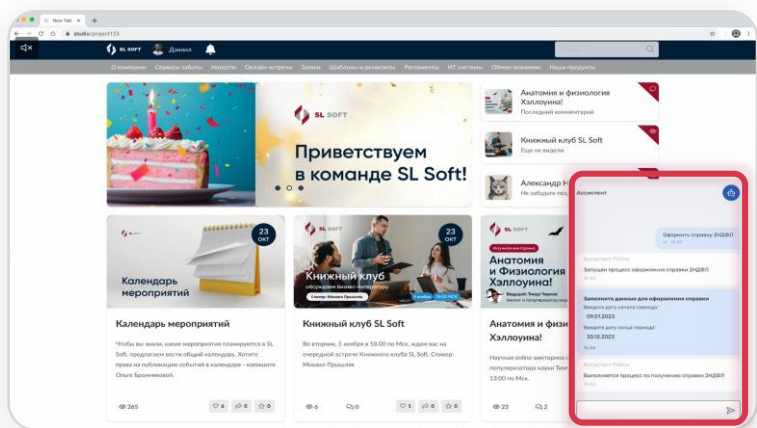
New Tab
studio/project123
SL SOFT
Даниил
О компании Сервисы заботы Новости Онлайн-встречи Заявки Шаблоны и реквизиты Регламенты ИТ системы Обмен знаниями Наши продукты

SL SOFT
Приветствуем в команде SL Soft!

Анатомия и физиология Хэллоуина!
Последний комментарий

Книжный клуб SL Soft
Еще не видели

Александр Н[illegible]
Не забудьте пос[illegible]

Ассистент
Оформить справку 2НДФЛ
Ассистент Робин
Запущен процесс оформления справки 2НДФЛ
Заполните данные для оформления справки
Введите дату начала периода*
09.01.2023
Введите дату конца периода*
20.12.2023
Ассистент Робин
Выполняется процесс по получению справки 2НДФЛ

23 ОКТ
Календарь мероприятий
Календарь мероприятий
Чтобы вы знали, какие мероприятия планируются в SL Soft, предлагаем вести общий календарь. Хотите права на публикацию событий в календаре - напишите Ольге Брониковой.
265 6 0 0

23 ОКТ
SL SOFT
Книжный клуб
обсуждаем бизнес-литературу
Спикер: Михаил Прышляк
Книжный клуб SL Soft
Во вторник, 5 ноября в 18.00 по Мск, ждем вас на очередной встрече Книжного клуба SL Soft. Спикер: Михаил Прышляк
6 0 1 0 0

23 ОКТ
SL SOFT
Анатомия и Физиология Хэллоуина!
Анатомия и физи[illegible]
Научная онлайн-викторина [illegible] 13:00 по Мск.
23 2